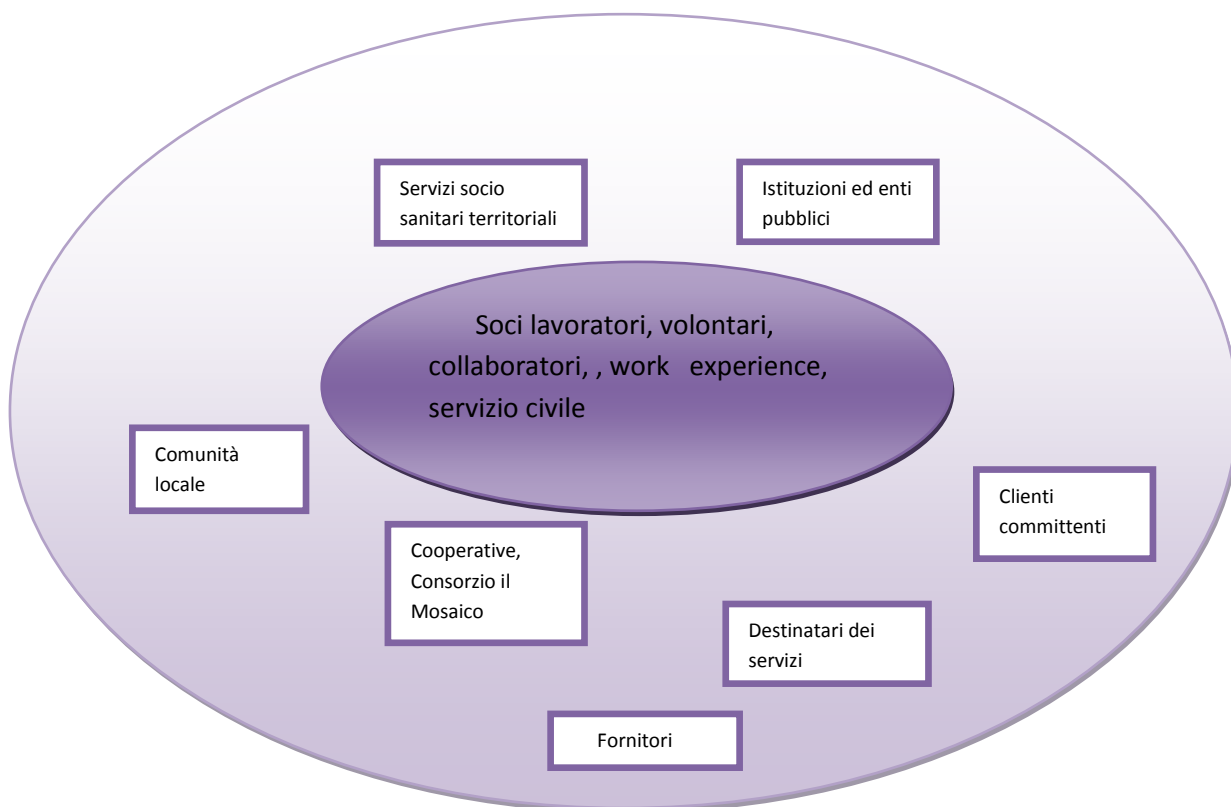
Servizi socio sanitari territoriali

Istituzioni ed enti pubblici

Soci lavoratori, volontari, collaboratori, , work experience, servizio civile

Comunità locale

Clienti committenti

Cooperative, Consorzio il Mosaico

Destinatari dei servizi

Fornitori